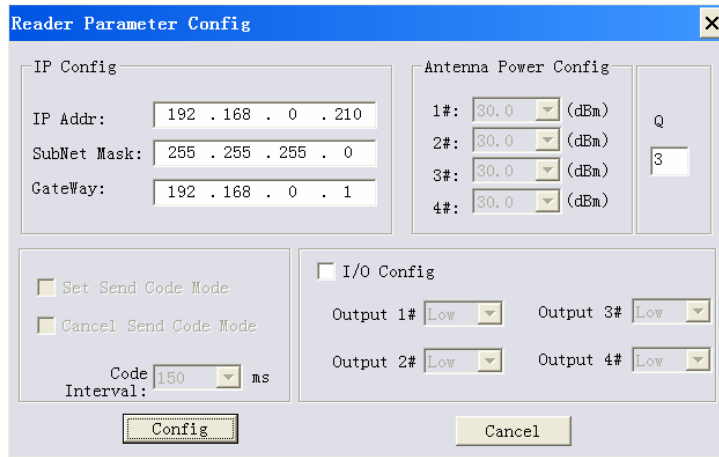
Reader Parameter Config

IP Config

IP Addr: 192 . 168 . 0 . 210

SubNet Mask: 255 . 255 . 255 . 0

GateWay: 192 . 168 . 0 . 1

Antenna Power Config

1#: 30.0 (dBm)

2#: 30.0 (dBm)

3#: 30.0 (dBm)

4#: 30.0 (dBm)

Q

3

Set Send Code Mode

Cancel Send Code Mode

Code Interval: 150 ms

I/O Config

Output 1# Low

Output 3# Low

Output 2# Low

Output 4# Low

Config

Cancel